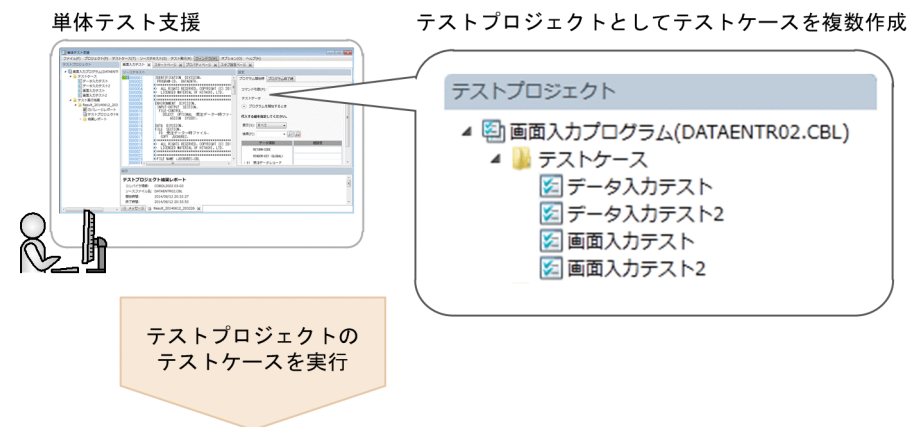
単体テスト支援

テストプロジェクトとしてテストケースを複数作成

テストプロジェクト

画面入力プログラム(DATAENTR02.CBL)

テストケース

データ入力テスト

データ入力テスト2

画面入力テスト

画面入力テスト2

テストプロジェクトのテストケースを実行

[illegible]